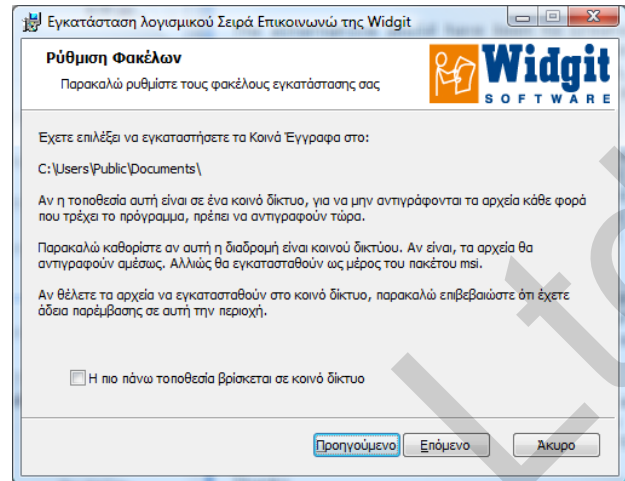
Εγκατάσταση λογισμικού Σειρά Επικοινωνώ της Widgit

Ρύθμιση Φακέλων

Παρακαλώ ρυθμίστε τους φακέλους εγκατάστασης σας

Widgit
SOFTWARE

Έχετε επιλέξει να εγκαταστήσετε τα Κοινά Έγγραφα στο:

C:\Users\Public\Documents\

Αν η τοποθεσία αυτή είναι σε ένα κοινό δίκτυο, για να μην αντιγράφονται τα αρχεία κάθε φορά που τρέχει το πρόγραμμα, πρέπει να αντιγραφούν τώρα.

Παρακαλώ καθορίστε αν αυτή η διαδρομή είναι κοινού δικτύου. Αν είναι, τα αρχεία θα αντιγραφούν αμέσως. Αλλιώς θα εγκατασταθούν ως μέρος του πακέτου msi.

Αν θέλετε τα αρχεία να εγκατασταθούν στο κοινό δίκτυο, παρακαλώ επιβεβαιώστε ότι έχετε άδεια παρέμβασης σε αυτή την περιοχή.

Η πιο πάνω τοποθεσία βρίσκεται σε κοινό δίκτυο

Προηγούμενο

Επόμενο

Άκυρο